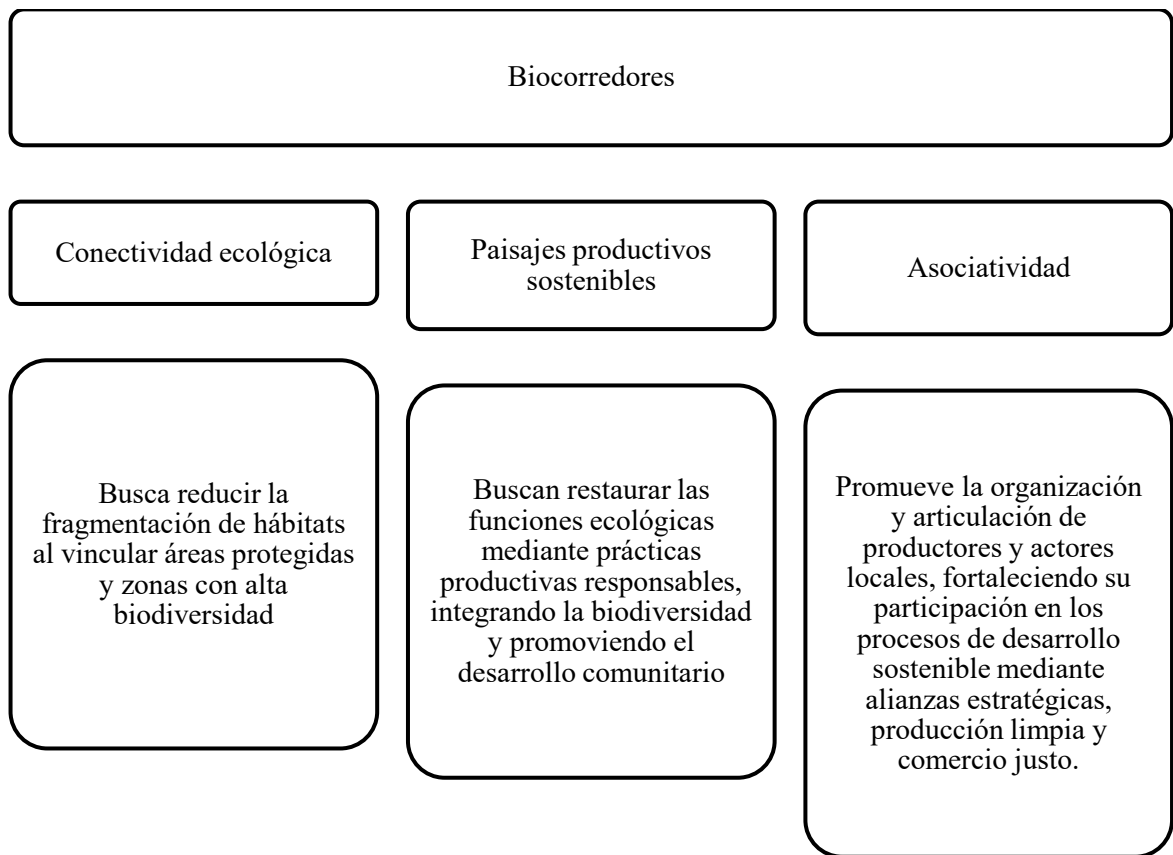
Biocorredores

Conectividad ecológica

Paisajes productivos sostenibles

Asociatividad

Busca reducir la fragmentación de hábitats al vincular áreas protegidas y zonas con alta biodiversidad

Buscan restaurar las funciones ecológicas mediante prácticas productivas responsables, integrando la biodiversidad y promoviendo el desarrollo comunitario

Promueve la organización y articulación de productores y actores locales, fortaleciendo su participación en los procesos de desarrollo sostenible mediante alianzas estratégicas, producción limpia y comercio justo.